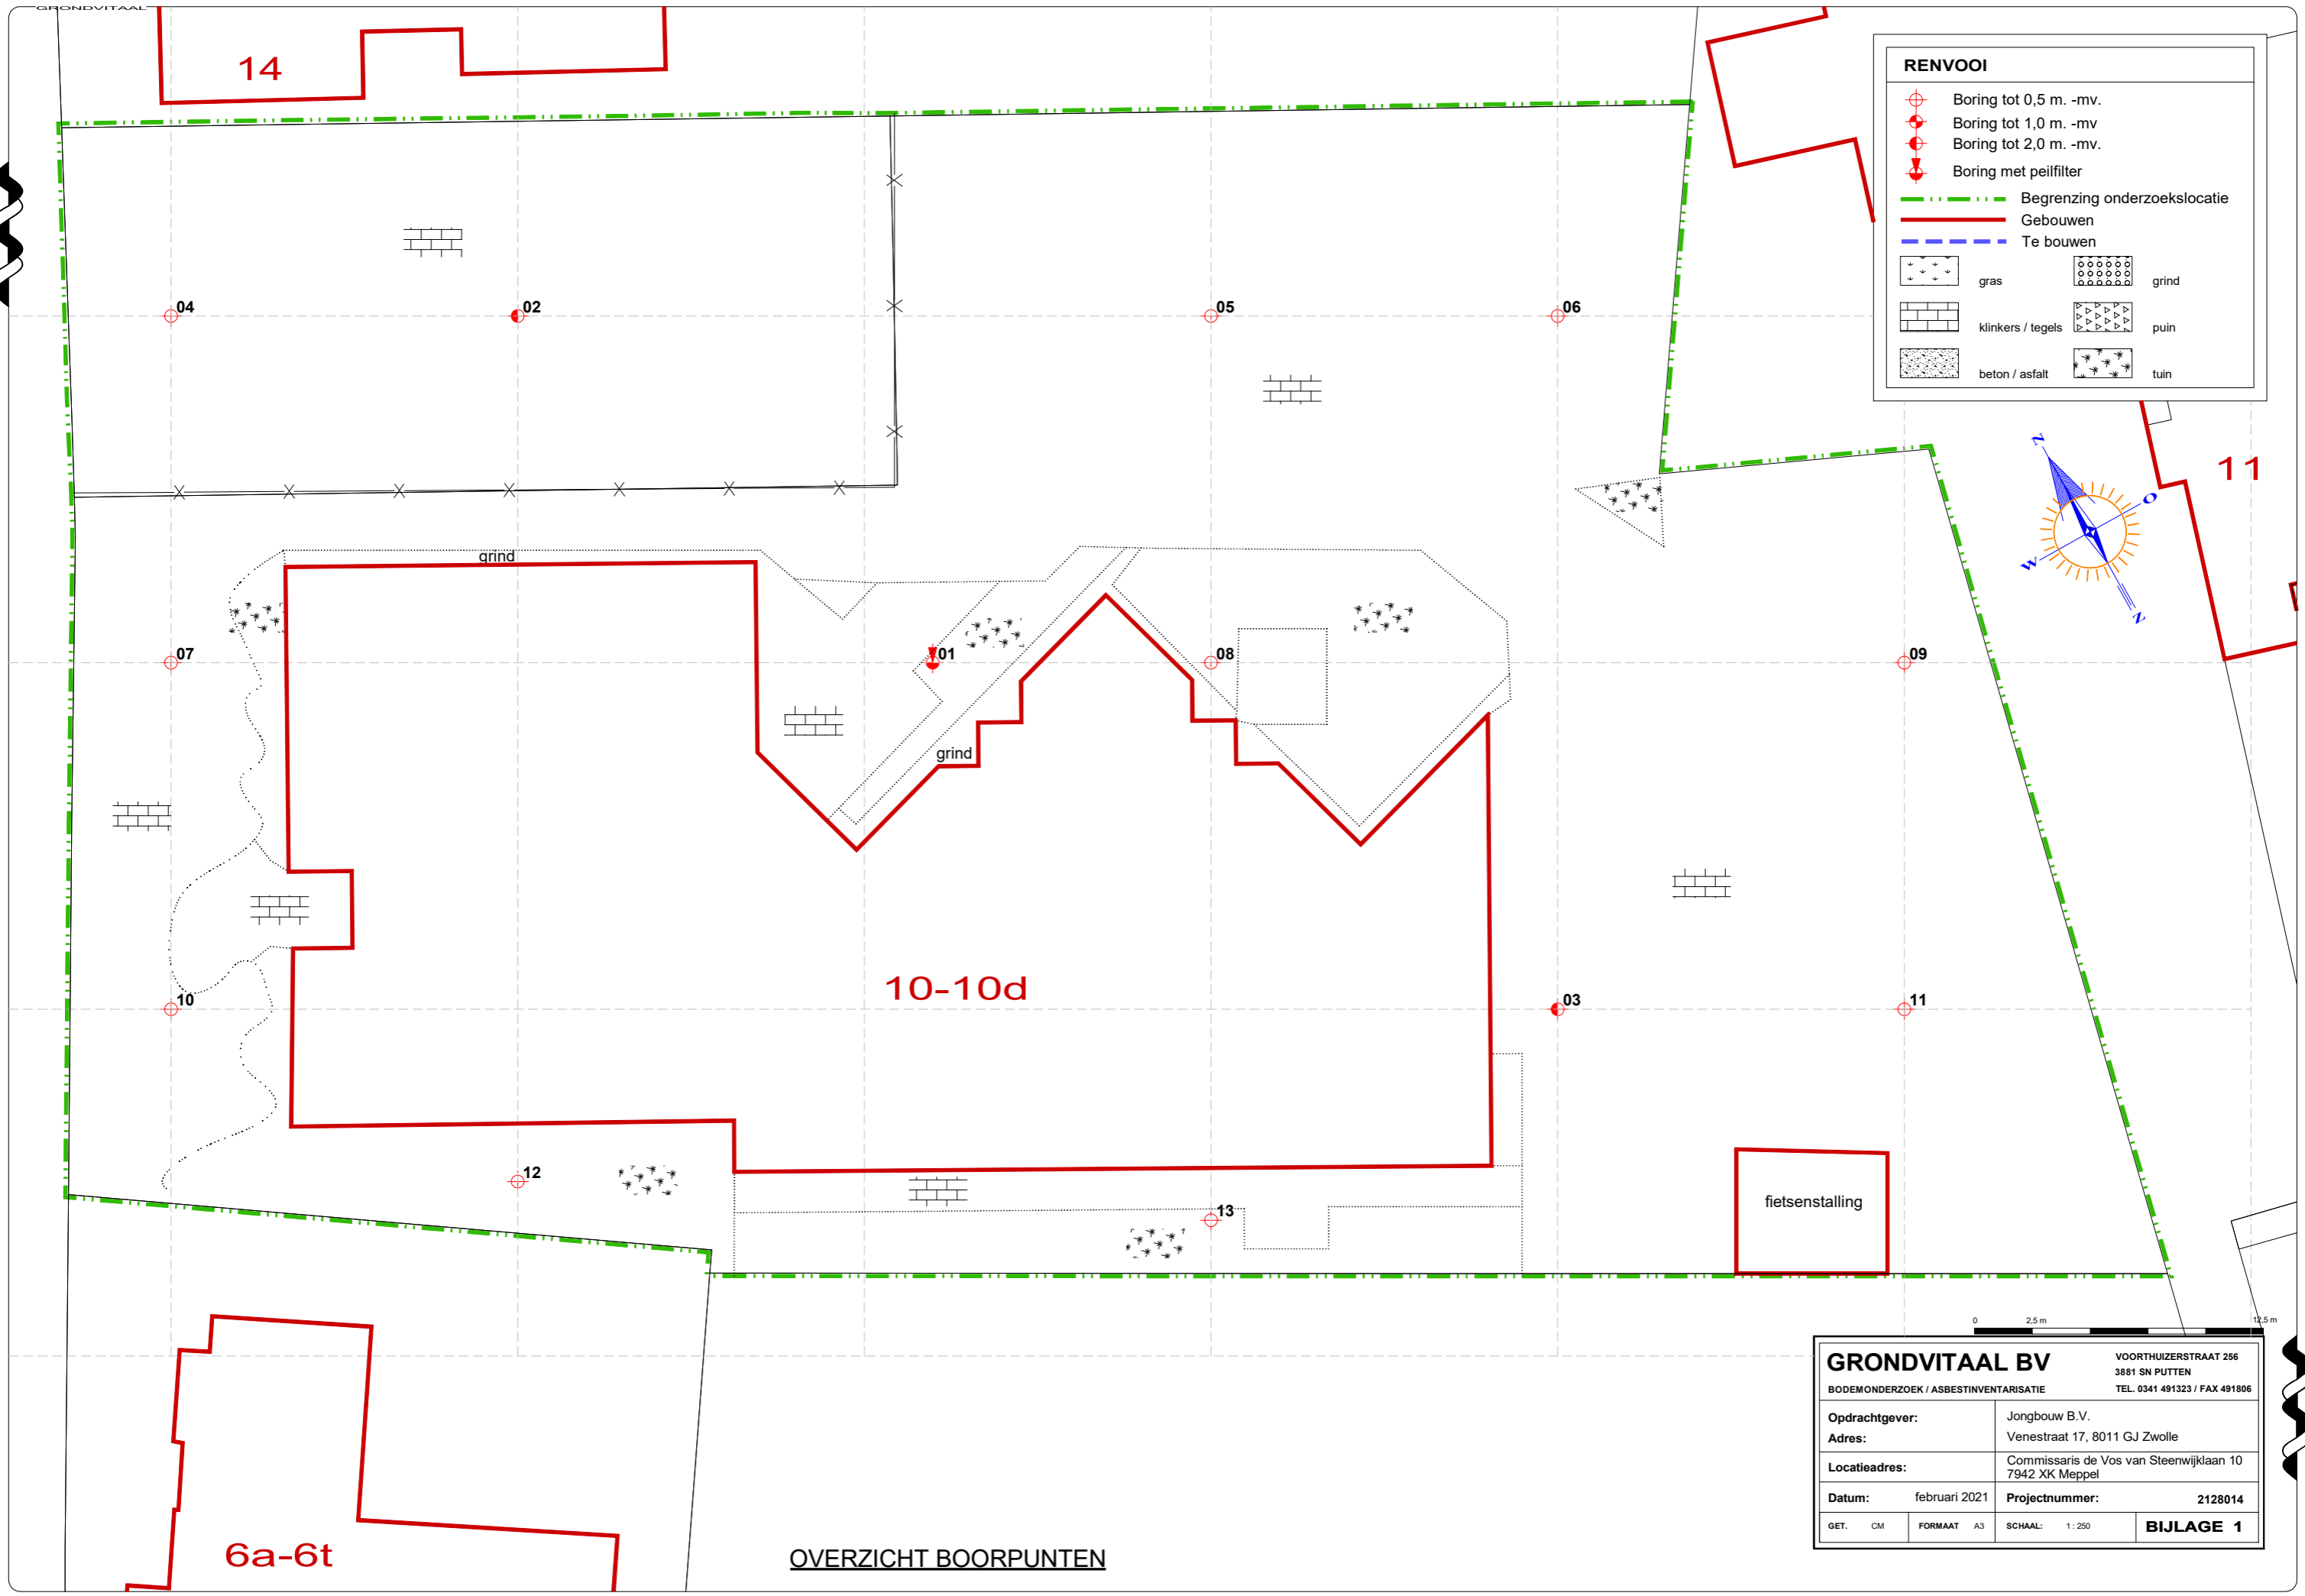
GRONDVITAAL

14

RENVOOI

Boring tot 0,5 m. -mv.
Boring tot 1,0 m. -mv
Boring tot 2,0 m. -mv.
Boring met peilfilter
Begrenzing onderzoekslocatie
Gebouwen
Te bouwen
gras
grind
klinkers / tegels
puin
beton / asfalt
tuin

04
02
05
06

11

N
O
W
Z

grind

07
01
08
09

grind

10-10d

10
03
11

12
13
fietsenstalling

0
2,5 m
12,5 m

6a-6t

OVERZICHT BOORPUNTEN

GRONDVITAAL BV
BODEMONDERZOEK / ASBESTINVENTARISATIE
VOORTHUIZERSTRAAT 256
3881 SN PUTTEN
TEL. 0341 491323 / FAX 491806

| | |
|---|---|
| Opdrachtgever: | Jongbouw B.V. |
| Adres: | Venestraat 17, 8011 GJ Zwolle |
| Locatieadres: | Commissaris de Vos van Steenwijklaan 10 7942 XK Meppel |
| Datum: februari 2021 | Projectnummer: 2128014 |
| GET. CM FORMAAT A3 | SCHAAL: 1 : 250 BIJLAGE 1 |